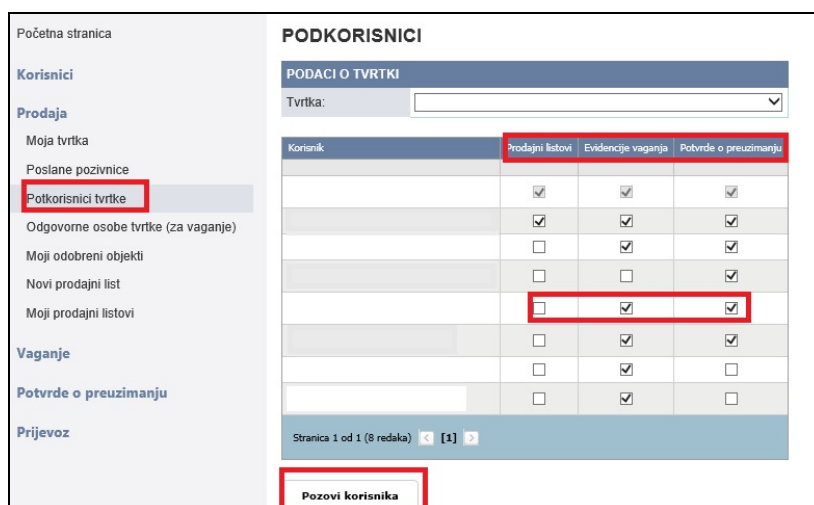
Početna stranica

Korisnici

Prodaja

Moja tvrtka

Poslane pozivnice

Potkorisnici tvrtke

Odgovorne osobe tvrtke (za vaganje)

Moji odobreni objekti

Novi prodajni list

Moji prodajni listovi

Vaganje

Potvrde o preuzimanju

Prijevoz

PODKORISNICI

PODACI O TVRTKI

Tvrtka:

| Korisnik | Prodajni listovi | Evidencije vaganja | Potvrde o preuzimanju |
|---|---|---|---|
| | ☑ | ☑ | ☑ |
| | ☑ | ☑ | ☑ |
| | ☐ | ☑ | ☑ |
| | ☐ | ☐ | ☑ |
| | ☐ | ☑ | ☑ |
| | ☐ | ☑ | ☑ |
| | ☐ | ☑ | ☐ |
| | ☐ | ☑ | ☐ |

Stranica 1 od 1 (8 redaka) < [1] >

Pozovi korisnika